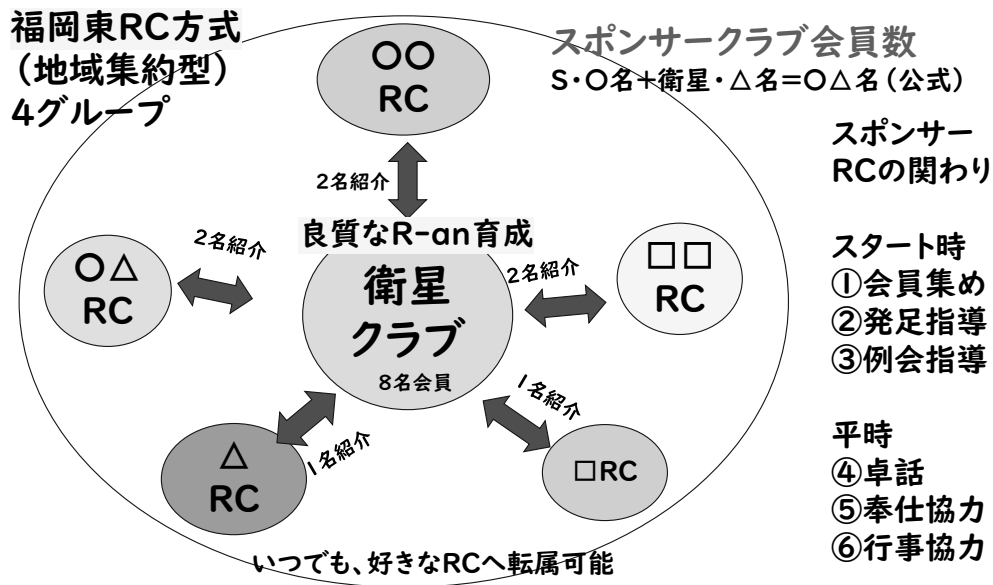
福岡東RC方式
(地域集約型)
4グループ

スポンサークラブ会員数
S・○名+衛星・△名=○△名(公式)

○○
RC

2名紹介

良質なR-an育成

2名紹介

○△
RC

衛星
クラブ

8名会員

2名紹介

□□
RC

1名紹介

△
RC

1名紹介

□RC

いつでも、好きなRCへ転属可能

スポンサー
RCの関わり

スタート時
①会員集め
②発足指導
③例会指導

平時
④卓話
⑤奉仕協力
⑥行事協力